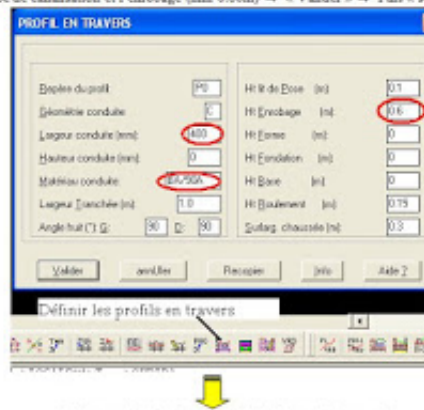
PROFIL EN TRAVERS

Repère du profil P0
Géométrie conduite C
Largeur conduite (mm) 400
Hauteur conduite (mm) 0
Matériau conduite BA/90A
Largeur Tranchée (m) 1.0
Angle fruit (°) G: 90 D: 90

Ht lit de Pose (m) 0.1
Ht Enrobage (m) 0.6
Ht Forme (m) 0
Ht Fondation (m) 0
Ht Base (m) 0
Ht Roulement (m) 0.15
Surfaç. chaussée (m) 0.3

Valider Annuler Recopier Info Aide ?

Définir les profils en travers